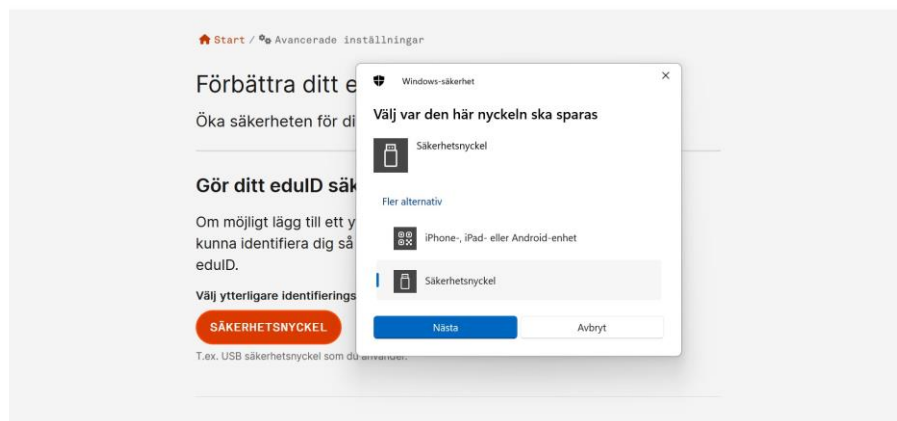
Start / Avancerade inställningar

Förbättra ditt e

Öka säkerheten för di

Gör ditt eduID säk

Om möjligt lägg till ett y kunna identifiera dig så eduID.

Välj ytterligare identifierings

SÄKERHETSNYCKEL

T.ex. USB säkerhetsnyckel som du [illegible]

Windows-säkerhet

×

Välj var den här nyckeln ska sparas

Säkerhetsnyckel

Fler alternativ

iPhone-, iPad- eller Android-enhet

Säkerhetsnyckel

Nästa

Avbryt